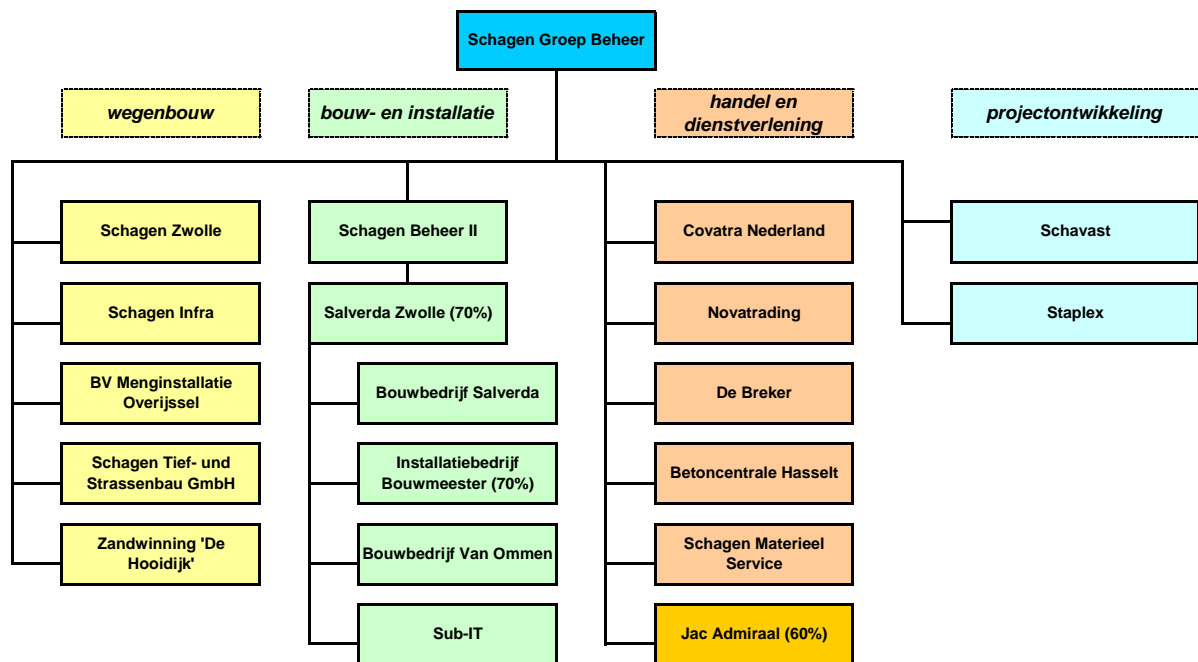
Schagen Groep Beheer

wegenbouw

bouw- en installatie

handel en dienstverlening

projectontwikkeling

Schagen Zwolle

Schagen Infra

BV Menginstallatie Overijssel

Schagen Tief- und Strassenbau GmbH

Zandwinning 'De Hooidijk'

Schagen Beheer II

Salverda Zwolle (70%)

Bouwbedrijf Salverda

Installatiebedrijf Bouwmeester (70%)

Bouwbedrijf Van Ommen

Sub-IT

Covatra Nederland

Novatrading

De Breker

Betoncentrale Hasselt

Schagen Materieel Service

Jac Admiraal (60%)

Schavast

Staplex